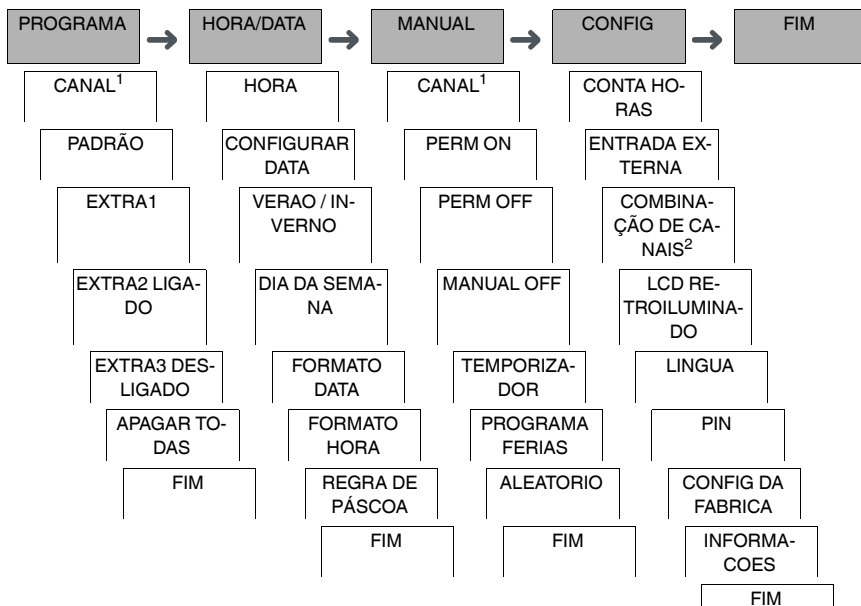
PROGRAMA → HORA/DATA → MANUAL → CONFIG → FIM

CANAL$^1$

PADRÃO

EXTRA1

EXTRA2 LIGADO

EXTRA3 DESLIGADO

APAGAR TODAS

FIM

HORA

CONFIGURAR DATA

VERAO / INVERNO

DIA DA SEMANA

FORMATO DATA

FORMATO HORA

REGRA DE PÁSCOA

FIM

CANAL$^1$

PERM ON

PERM OFF

MANUAL OFF

TEMPORIZADOR

PROGRAMA FERIAS

ALEATORIO

FIM

CONTA HORAS

ENTRADA EXTERNA

COMBINAÇÃO DE CANAIS$^2$

LCD RETROILUMINADO

LINGUA

PIN

CONFIG DA FABRICA

INFORMACOES

FIM